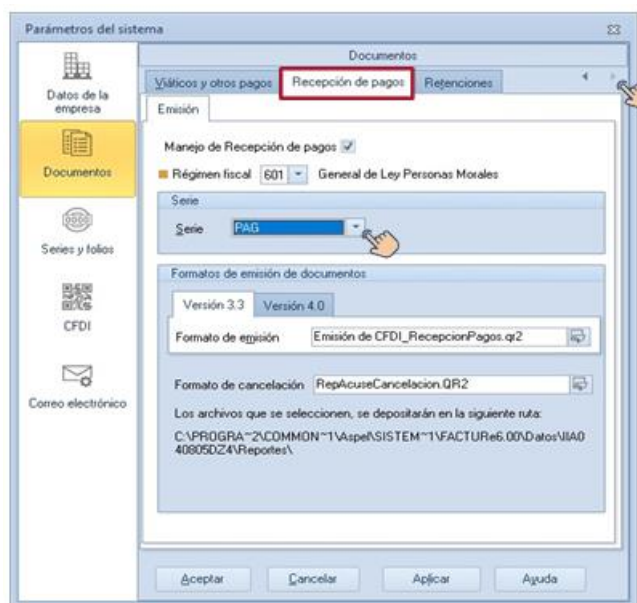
Parámetros del sistema

Datos de la empresa

Documentos

Series y folios

CFDI

Correo electrónico

Documentos

Viáticos y otros pagos | Recepción de pagos | Retenciones

Emisión

Manejo de Recepción de pagos

Régimen fiscal 601 General de Ley Personas Morales

Serie

Serie PAG

Formatos de emisión de documentos

Versión 3.3 | Versión 4.0

Formato de emisión Emisión de CFDI_RecepcionPagos.qr2

Formato de cancelación RepAcuseCancelacion.QR2

Los archivos que se seleccionen, se depositarán en la siguiente ruta:

C:\PROGRA~2\COMMON~1\Aspel\SISTEM~1\FACTURe6.00\Datos\IIA040805DZ4\Reportes\

Aceptar | Cancelar | Aplicar | Ayuda